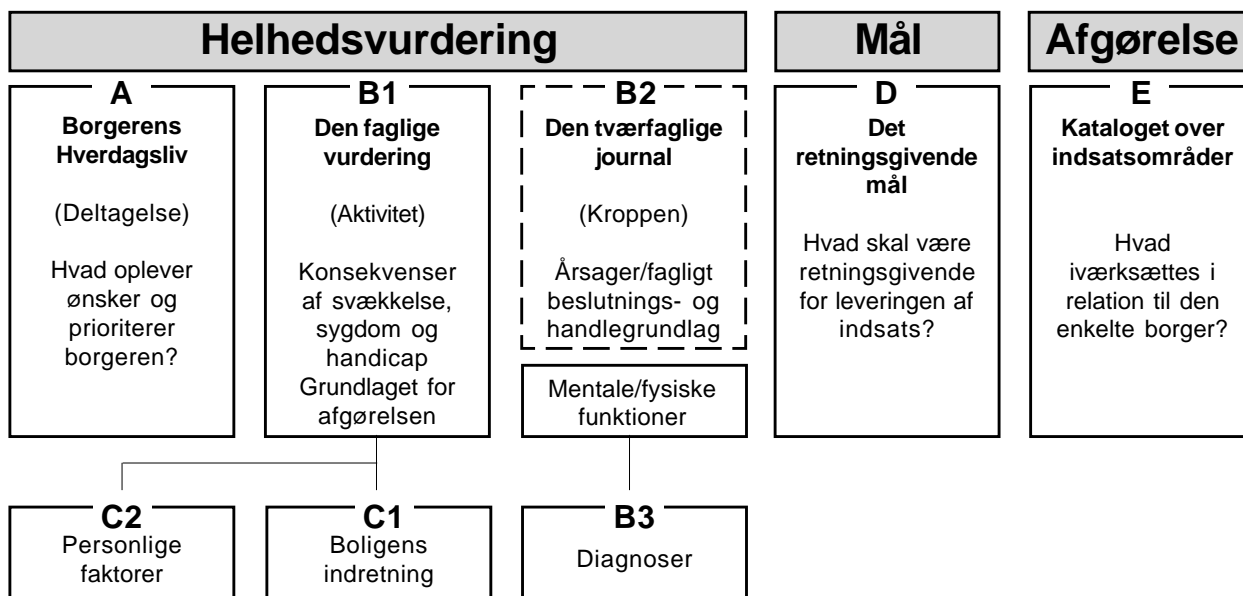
Helhedsvurdering

Mål

Afgørelse

A
Borgerens Hverdagsliv

(Deltagelse)

Hvad oplever ønsker og prioriterer borgeren?

B1
Den faglige vurdering

(Aktivitet)

Konsekvenser af svækkelse, sygdom og handicap Grundlaget for afgørelsen

B2
Den tværfaglige journal

(Kroppen)

Årsager/fagligt beslutnings- og handlegrundlag

Mentale/fysiske funktioner

D
Det retningsgivende mål

Hvad skal være retningsgivende for leveringen af indsats?

E
Kataloget over indsatsområder

Hvad iværksættes i relation til den enkelte borger?

C2
Personlige faktorer

C1
Boligens indretning

B3
Diagnoser